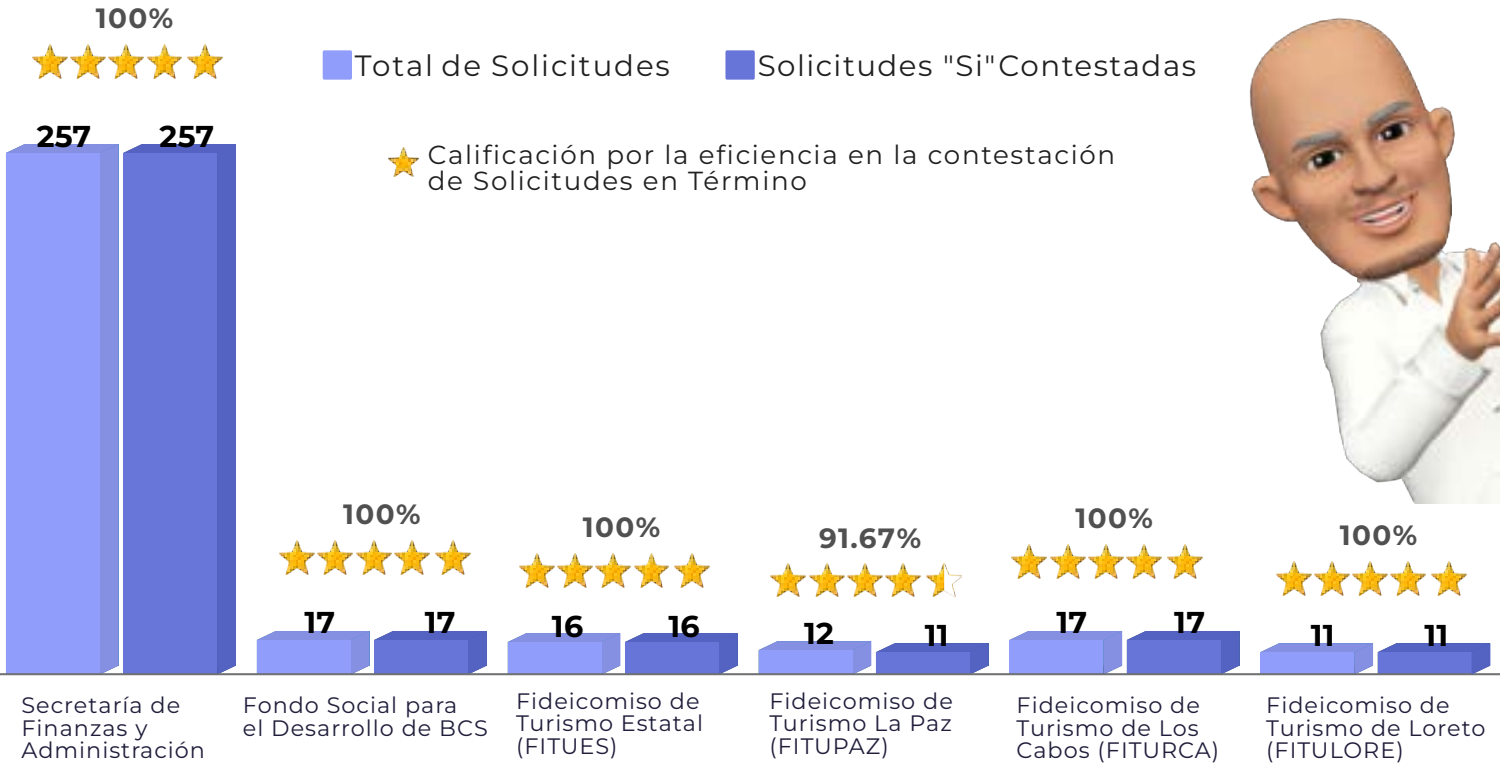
Total de Solicitudes
Solicitudes "Si"Contestadas

Calificación por la eficiencia en la contestación de Solicitudes en Término

100%
257 257
Secretaría de Finanzas y Administración

100%
17 17
Fondo Social para el Desarrollo de BCS

100%
16 16
Fideicomiso de Turismo Estatal (FITUES)

91.67%
12 11
Fideicomiso de Turismo La Paz (FITUPAZ)

100%
17 17
Fideicomiso de Turismo de Los Cabos (FITURCA)

100%
11 11
Fideicomiso de Turismo de Loreto (FITULORE)